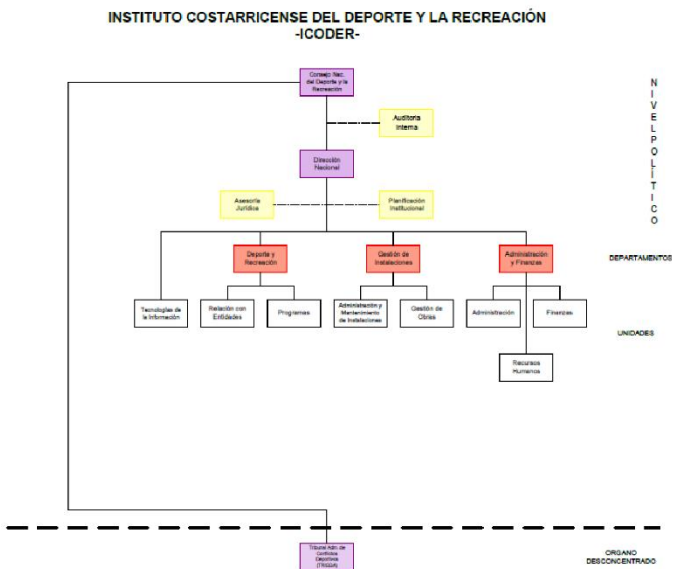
INSTITUTO COSTARRICENSE DEL DEPORTE Y LA RECREACIÓN
-ICODER-

Consejo Nac. del Deporte y la Recreación

NIVEL POLÍTICO

Auditoría Interna

Dirección Nacional

Asesoría Jurídica

Planificación Institucional

Deporte y Recreación

Gestión de Instalaciones

Administración y Finanzas

DEPARTAMENTOS

Tecnologías de la Información

Relación con Entidades

Programas

Administración y Mantenimiento de Instalaciones

Gestión de Obras

Administración

Finanzas

UNIDADES

Recursos Humanos

Tribunal Adm. de Conflictos Deportivos (TRADA)

ORGANO DESCONCENTRADO